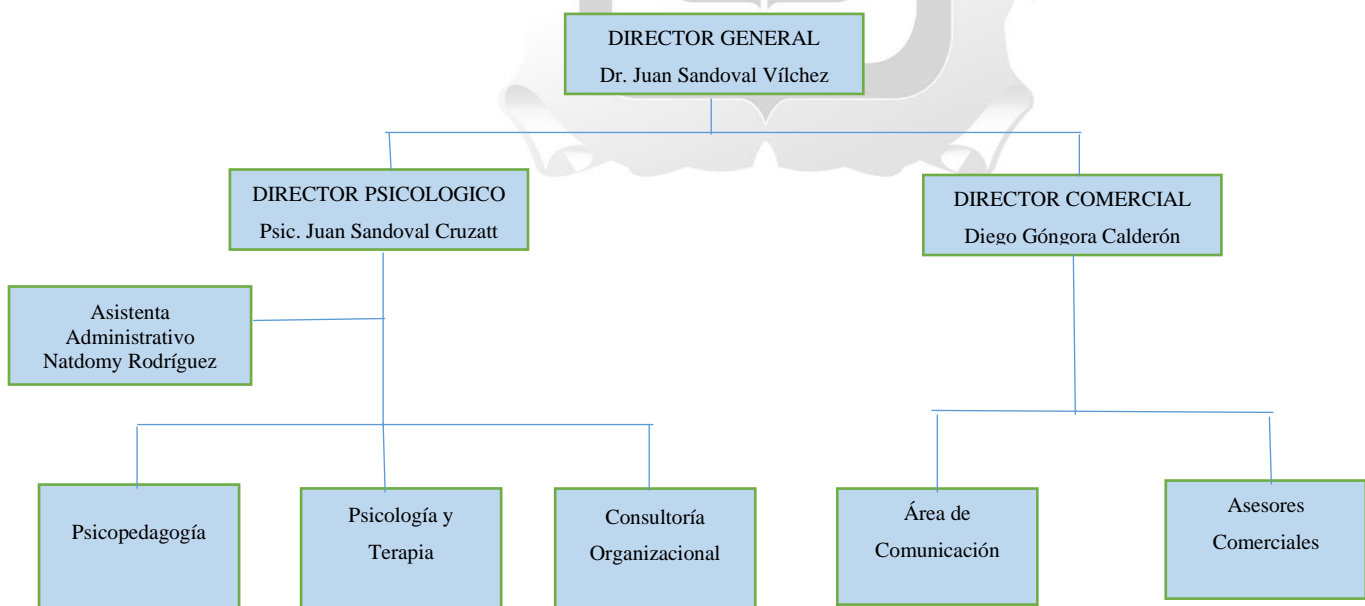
DIRECTOR GENERAL
Dr. Juan Sandoval Vílchez

DIRECTOR PSICOLOGICO
Psic. Juan Sandoval Cruzatt

DIRECTOR COMERCIAL
Diego Góngora Calderón

Asistenta Administrativo Natdomy Rodríguez

Psicopedagogía

Psicología y Terapia

Consultoría Organizacional

Área de Comunicación

Asesores Comerciales